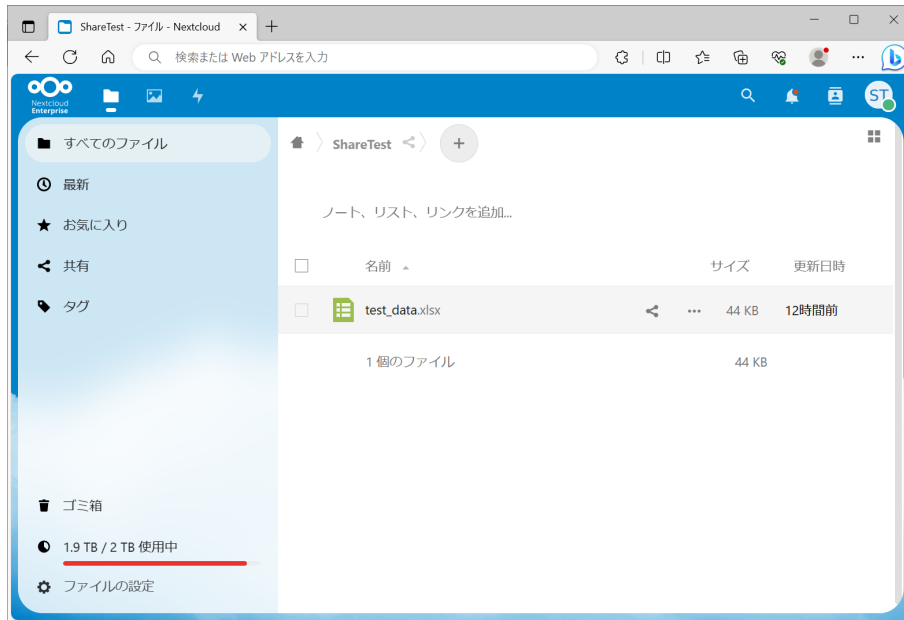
ShareTest - ファイル - Nextcloud ×

検索または Web アドレスを入力

Nextcloud Enterprise

ST

すべてのファイル

最新

お気に入り

共有

タグ

ShareTest

ノート、リスト、リンクを追加...

| | 名前 | | サイズ | 更新日時 |
|---|---|---|---|---|
| | test_data.xlsx | ··· | 44 KB | 12時間前 |
| | 1 個のファイル | | 44 KB | |

ゴミ箱

1.9 TB / 2 TB 使用中

ファイルの設定